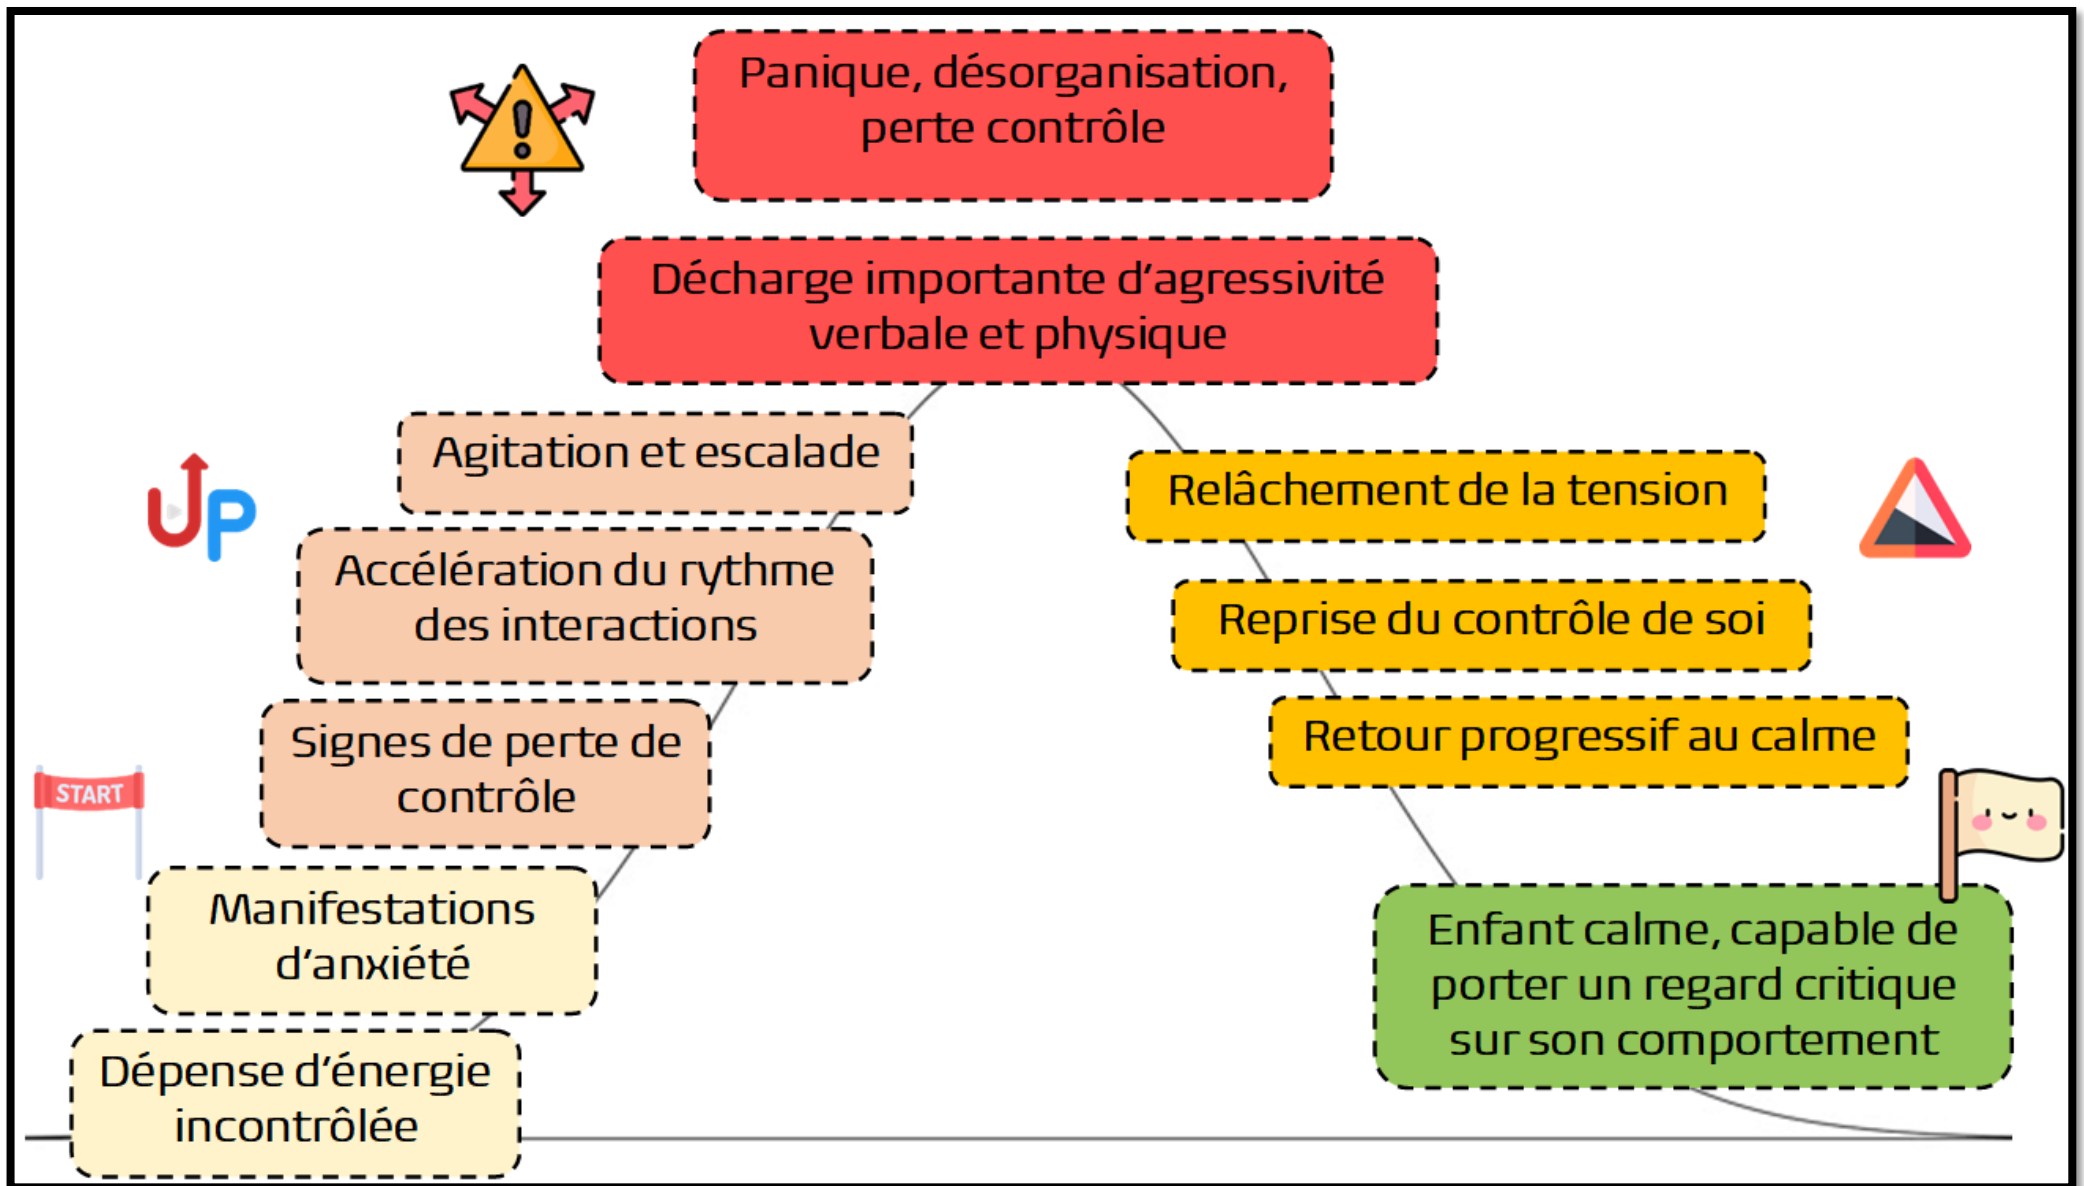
Panique, désorganisation, perte contrôle

Décharge importante d'agressivité verbale et physique

Agitation et escalade

UP

Accélération du rythme des interactions

Signes de perte de contrôle

START

Manifestations d'anxiété

Dépense d'énergie incontrôlée

Relâchement de la tension

Reprise du contrôle de soi

Retour progressif au calme

Enfant calme, capable de porter un regard critique sur son comportement